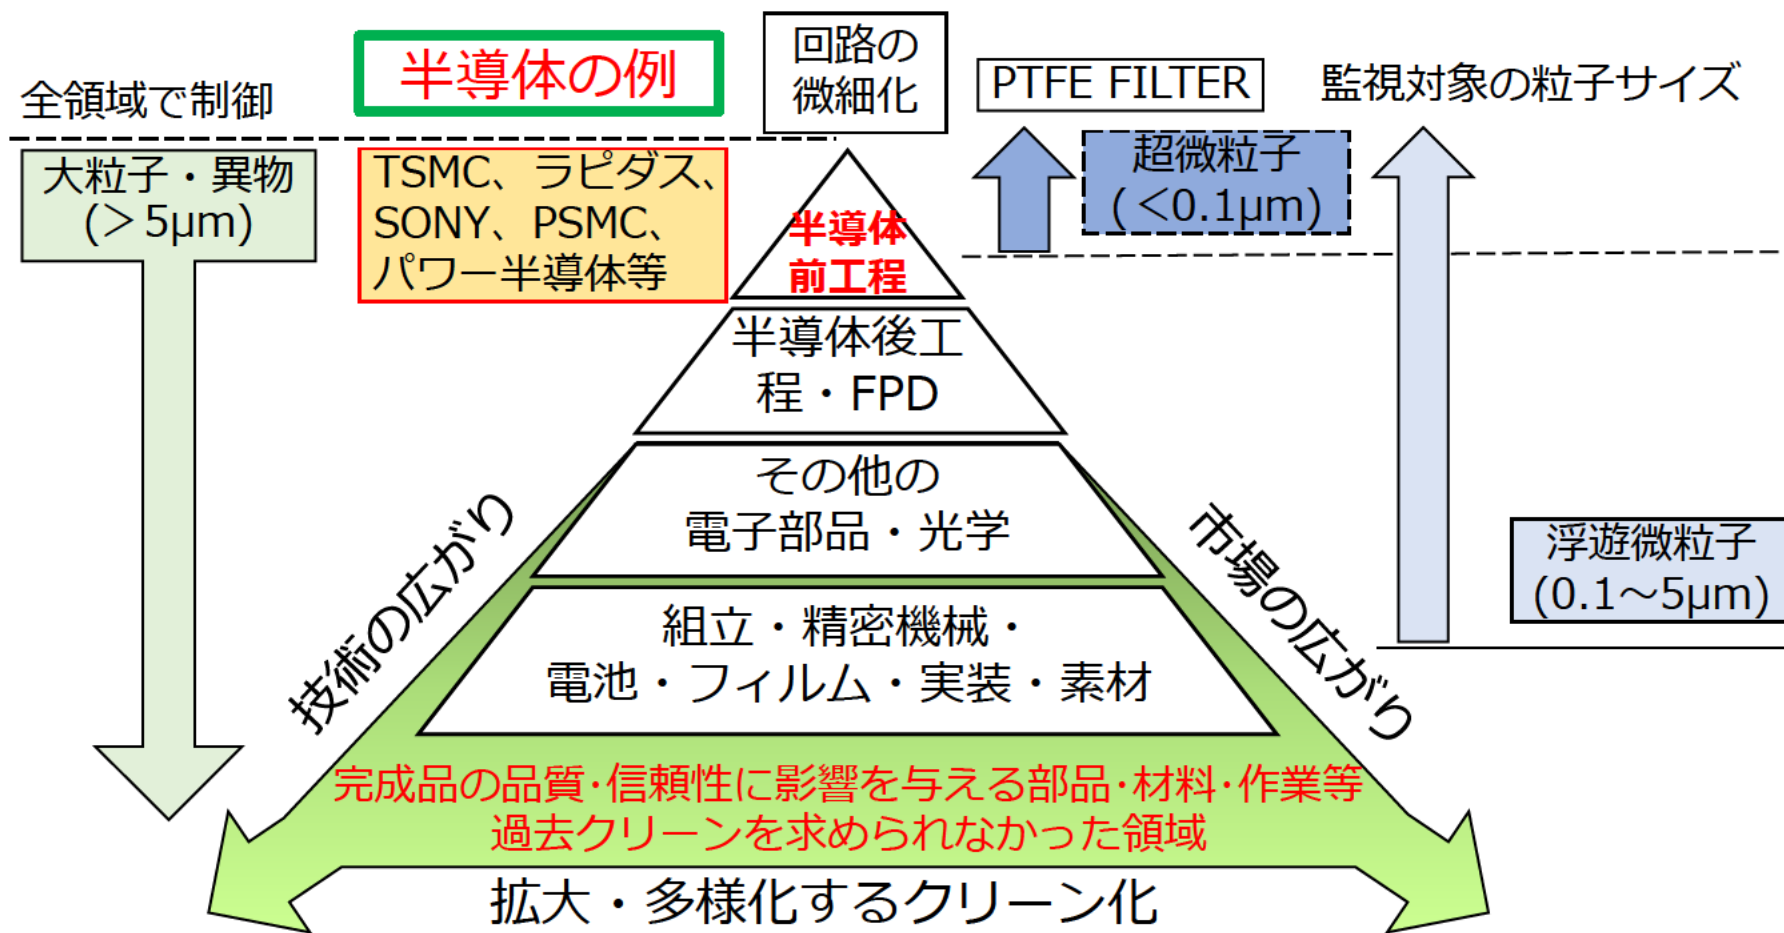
全領域で制御

半導体の例

回路の微細化

PTFE FILTER

監視対象の粒子サイズ

大粒子・異物 (＞5μm)

TSMC、ラピダス、SONY、PSMC、パワー半導体等

半導体前工程

超微粒子 (＜0.1μm)

半導体後工程・FPD

その他の電子部品・光学

浮遊微粒子 (0.1～5μm)

組立・精密機械・電池・フィルム・実装・素材

技術の広がり

市場の広がり

完成品の品質･信頼性に影響を与える部品･材料･作業等
過去クリーンを求められなかった領域

拡大・多様化するクリーン化